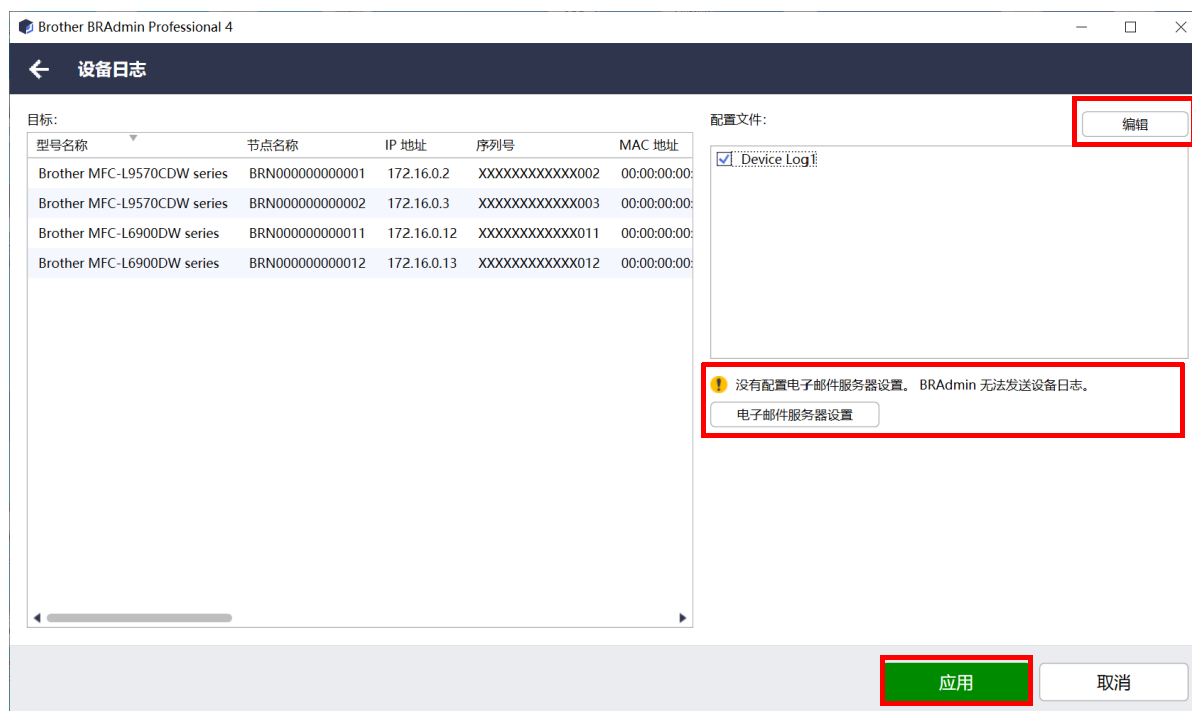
Brother BRAdmin Professional 4

设备日志

目标:

| 型号名称 | 节点名称 | IP 地址 | 序列号 | MAC 地址 |
|---|---|---|---|---|
| Brother MFC-L9570CDW series | BRN000000000001 | 172.16.0.2 | XXXXXXXXXXXX002 | 00:00:00:00: |
| Brother MFC-L9570CDW series | BRN000000000002 | 172.16.0.3 | XXXXXXXXXXXX003 | 00:00:00:00: |
| Brother MFC-L6900DW series | BRN000000000011 | 172.16.0.12 | XXXXXXXXXXXX011 | 00:00:00:00: |
| Brother MFC-L6900DW series | BRN000000000012 | 172.16.0.13 | XXXXXXXXXXXX012 | 00:00:00:00: |

配置文件:

编辑

Device Log1

没有配置电子邮件服务器设置。 BRAdmin 无法发送设备日志。

电子邮件服务器设置

应用

取消